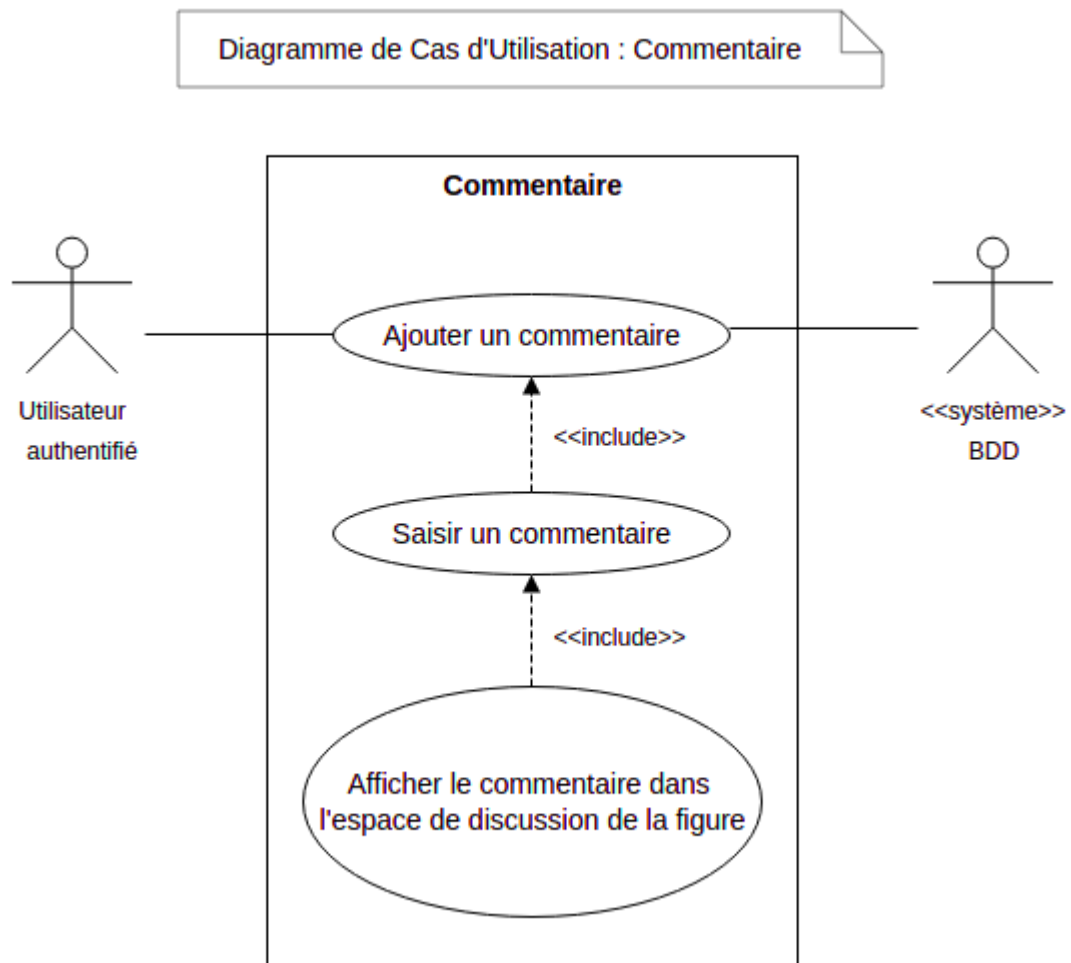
Diagramme de Cas d'Utilisation : Commentaire

Commentaire

Utilisateur authentifié

Ajouter un commentaire

<<système>> BDD

<<include>>

Saisir un commentaire

<<include>>

Afficher le commentaire dans l'espace de discussion de la figure